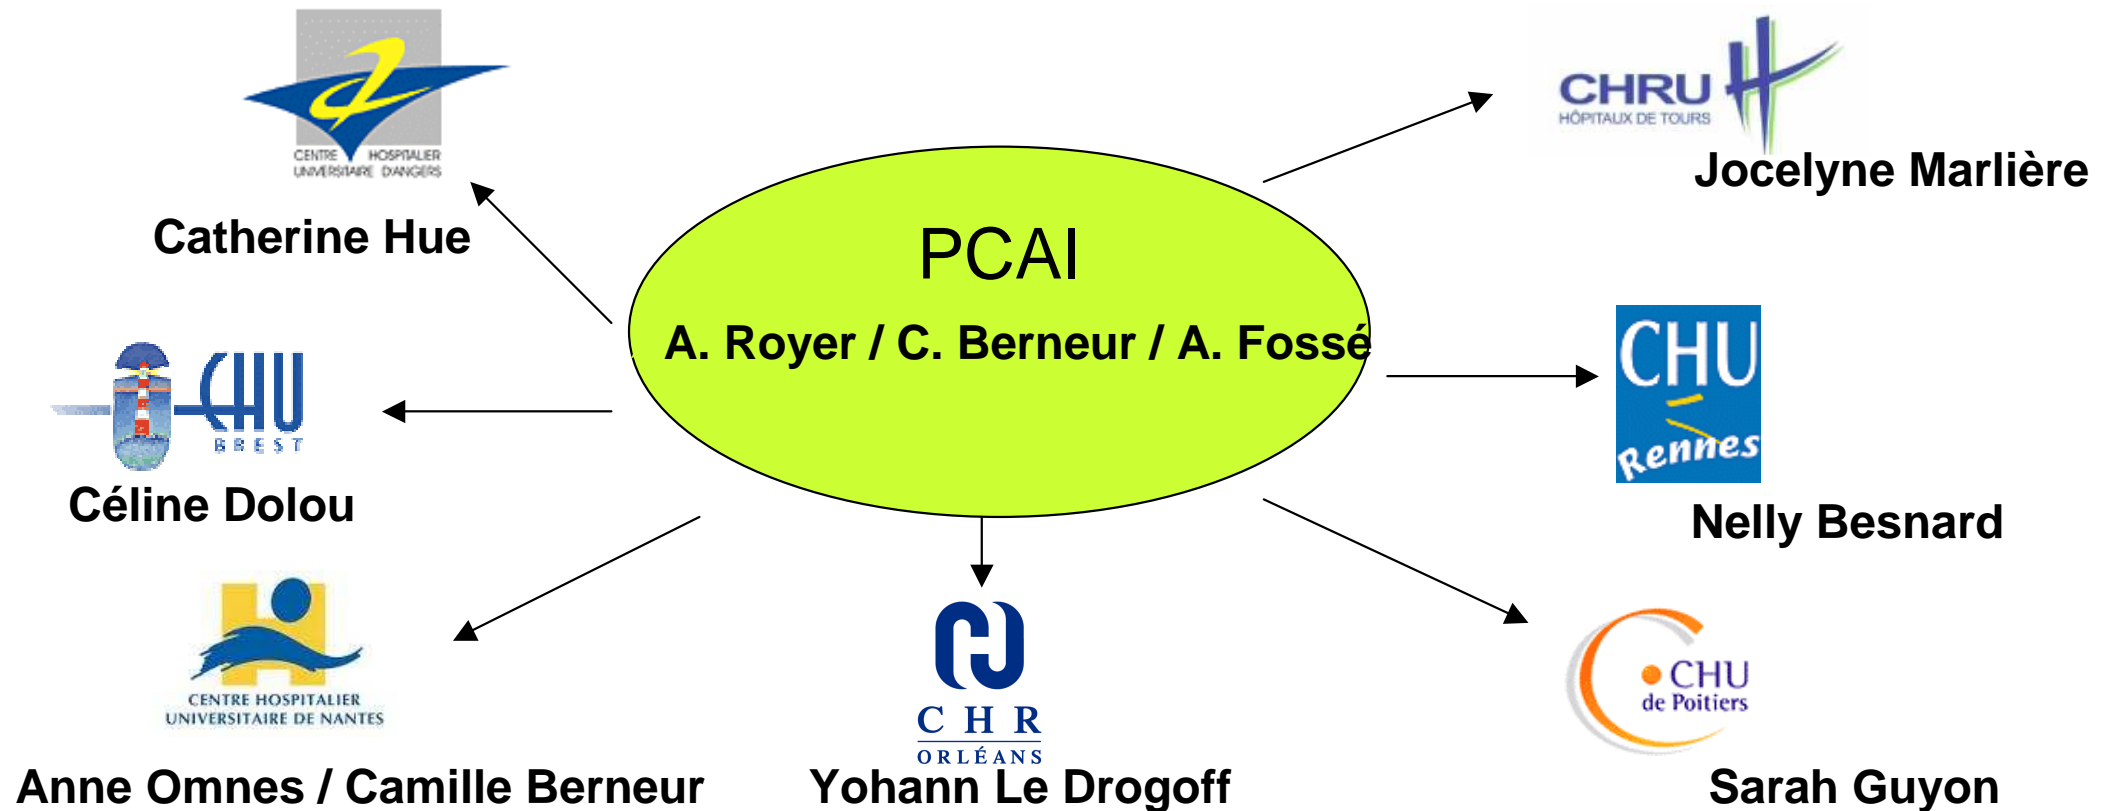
CENTRE HOSPITALIER UNIVERSITAIRE D'ANGERS

Catherine Hue

CHRU
HÔPITAUX DE TOURS

Jocelyne Marlière

PCAI

A. Royer / C. Berneur / A. Fossé

CHU
BREST

Céline Dolou

CHU
Rennes

Nelly Besnard

CENTRE HOSPITALIER UNIVERSITAIRE DE NANTES

Anne Omnes / Camille Berneur

CHR
ORLÉANS

Yohann Le Drogoff

CHU
de Poitiers

Sarah Guyon